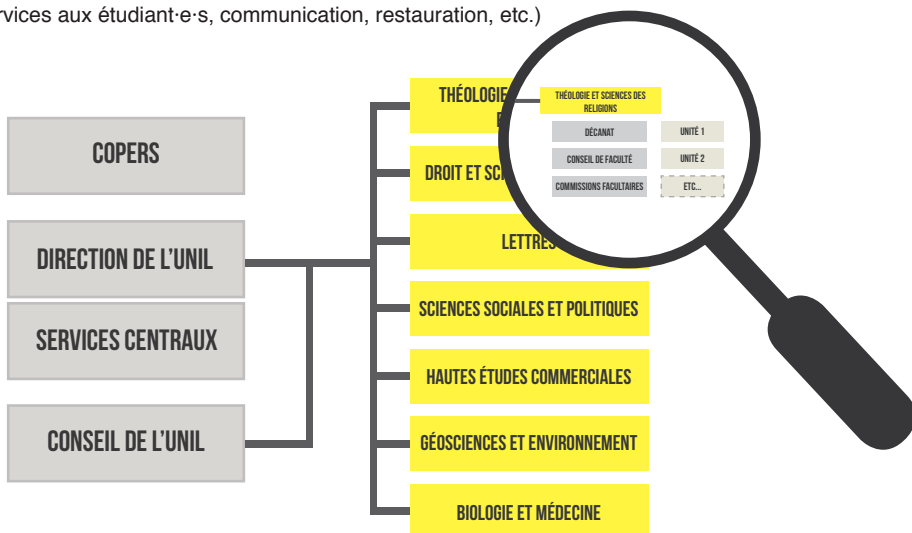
rvices aux étudiant·e·s, communication, restauration, etc.)

COPERS

DIRECTION DE L'UNIL

SERVICES CENTRAUX

CONSEIL DE L'UNIL

THÉOLOGIE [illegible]

DROIT ET SC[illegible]

LETTRES

SCIENCES SOCIALES ET POLITIQUES

HAUTES ÉTUDES COMMERCIALES

GÉOSCIENCES ET ENVIRONNEMENT

BIOLOGIE ET MÉDECINE

THÉOLOGIE ET SCIENCES DES RELIGIONS

DÉCANAT

UNITÉ 1

CONSEIL DE FACULTÉ

UNITÉ 2

COMMISSIONS FACULTAIRES

ETC...